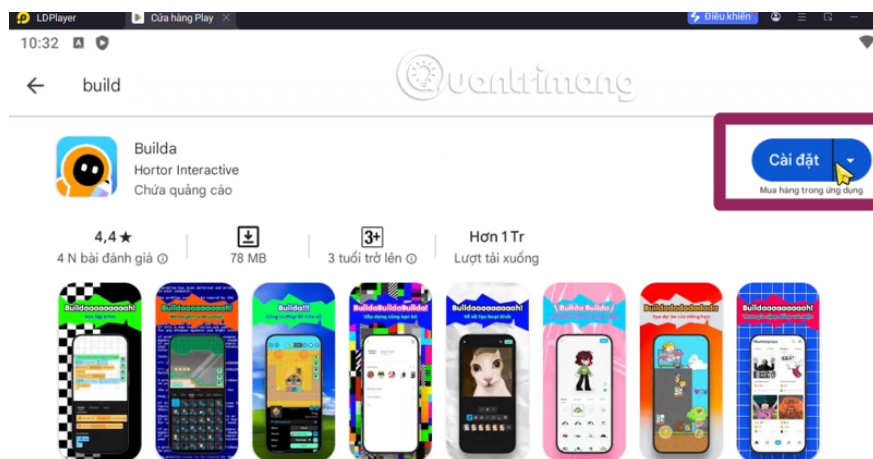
LDPlayer
Cửa hàng Play
Điều khiển
10:32
build
Quantrimang
Builda
Hortor Interactive
Chứa quảng cáo
Cài đặt
Mua hàng trong ứng dụng
4,4 ★
4 N bài đánh giá
78 MB
3+
3 tuổi trở lên
Hơn 1 Tr
Lượt tải xuống
Buildaaaaaaaah!
Buildaaaaaaaah!
Builda!!!
BuildaBuildaBuilda!
Buildaaaaaaaah!
Builda Builda
Buildadadadada
Buildaaaaaaaah!